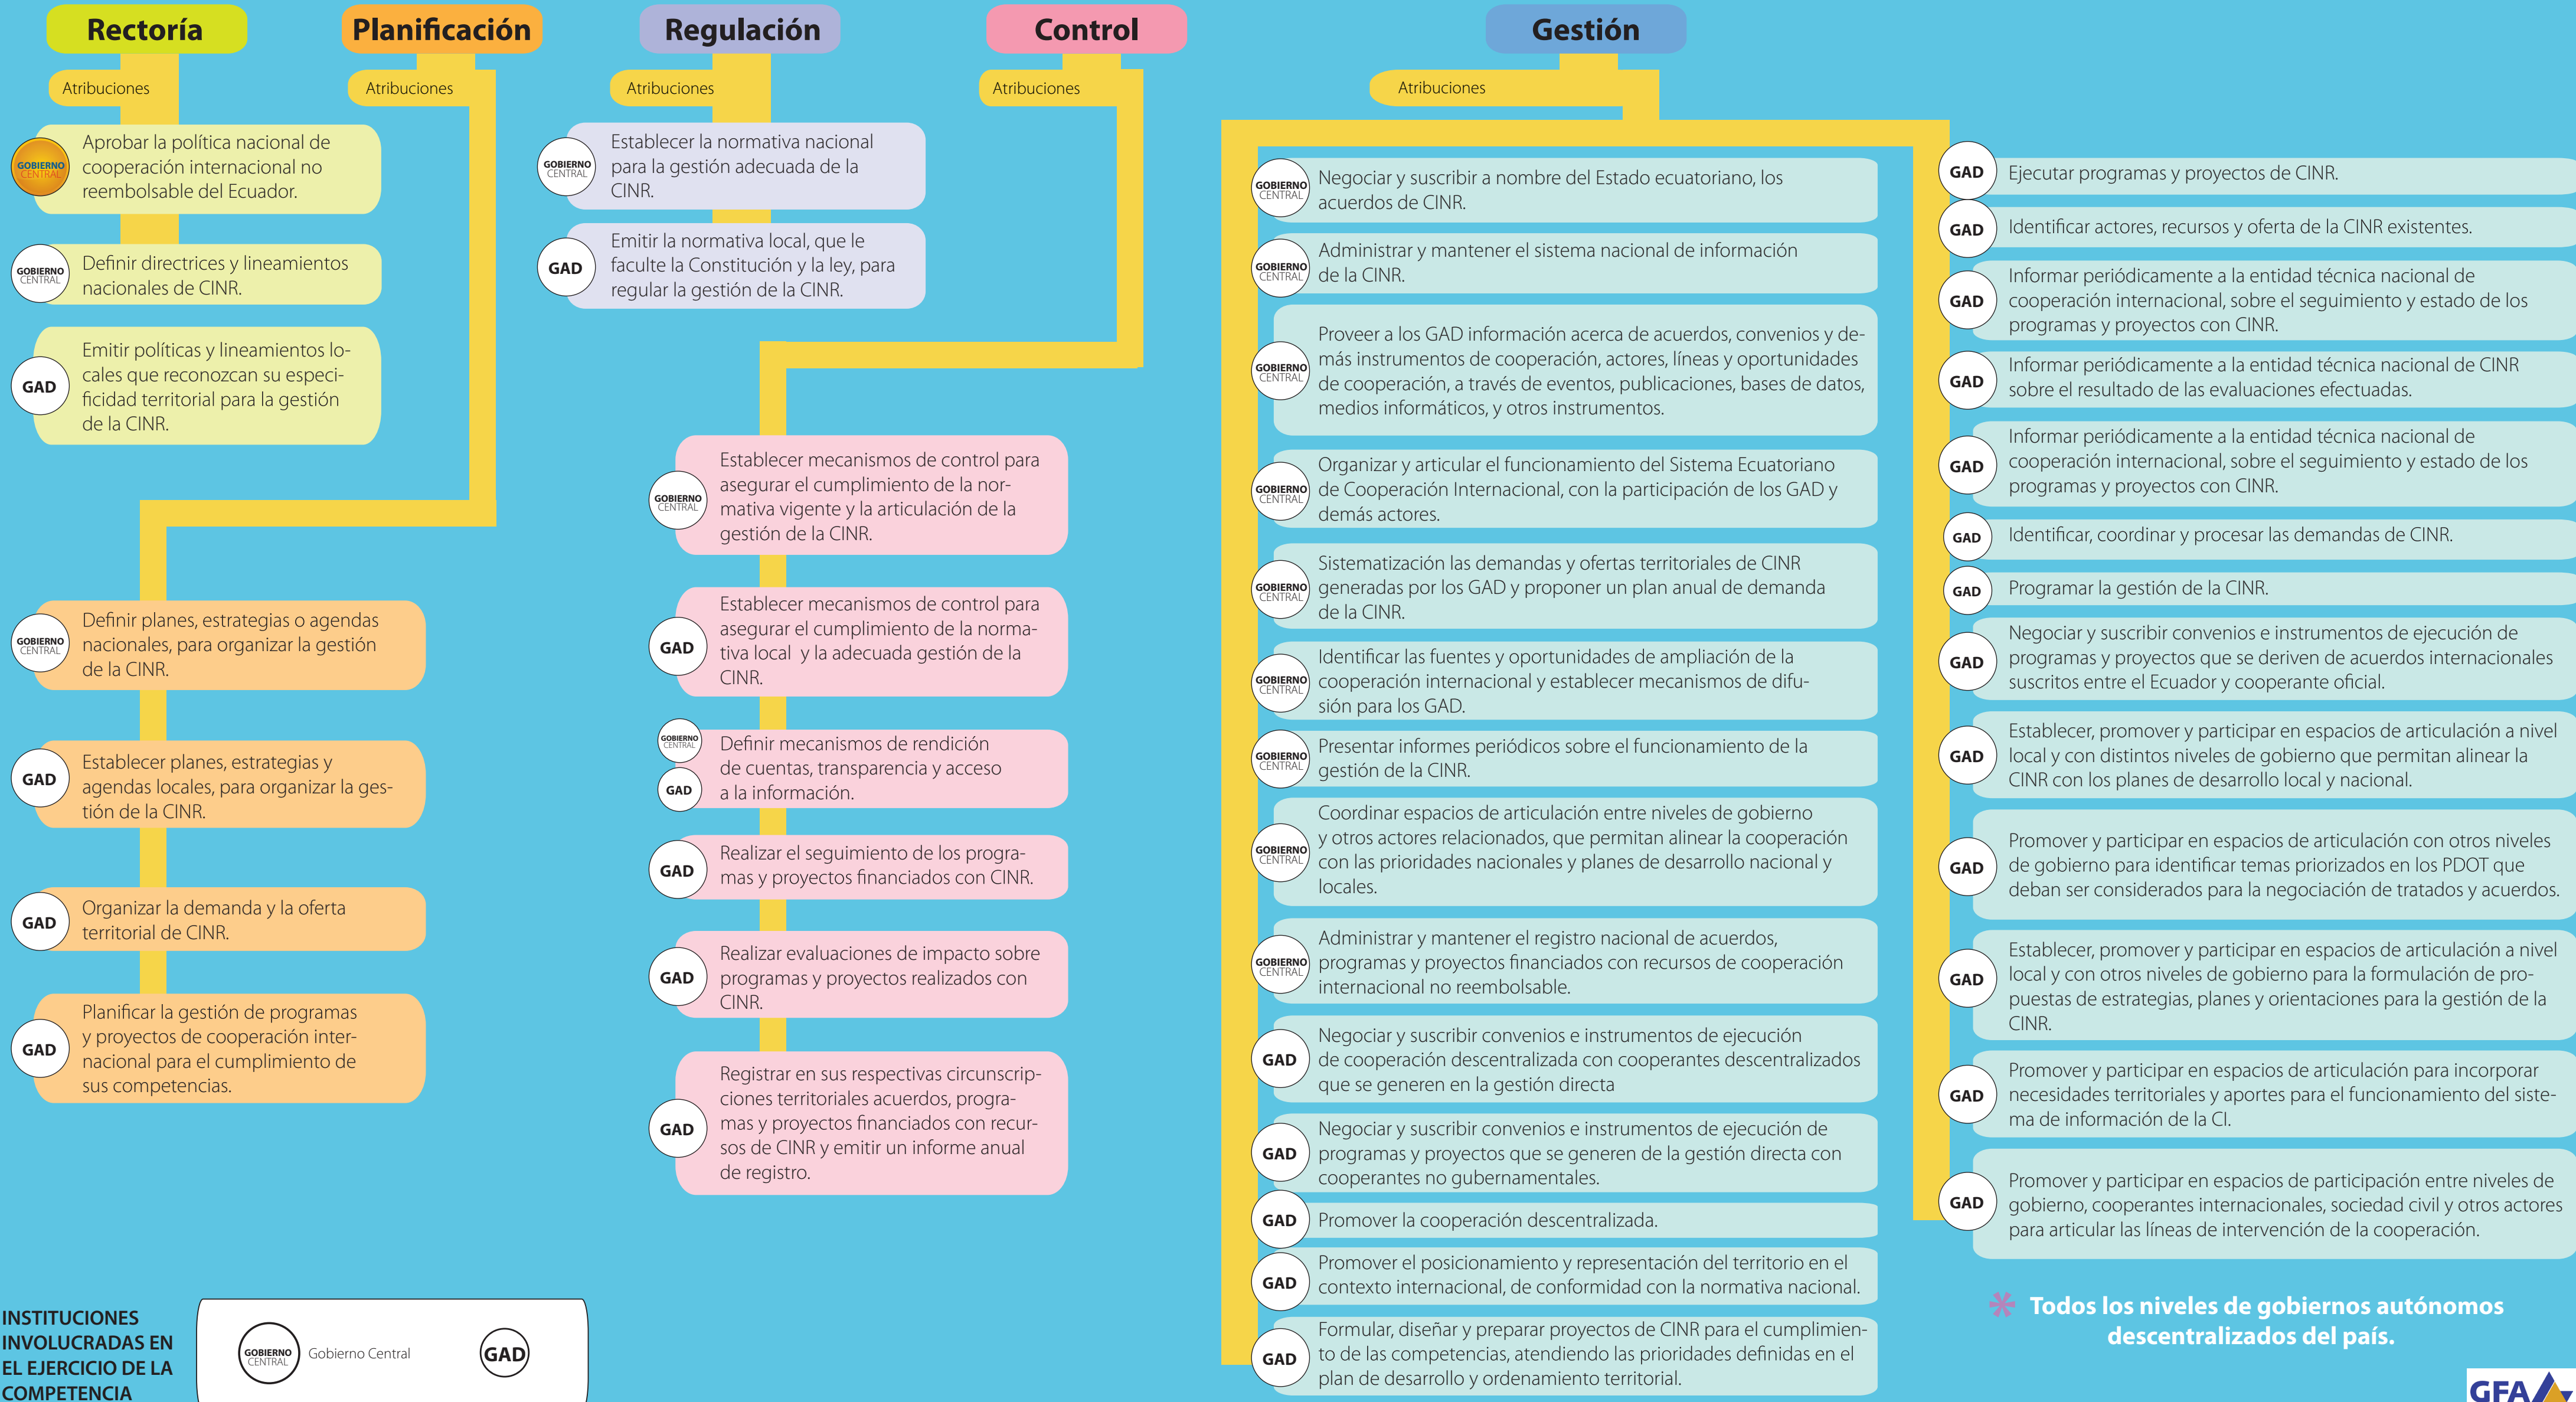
Rectoría

Atribuciones

GOBIERNO CENTRAL Aprobar la política nacional de cooperación internacional no reembolsable del Ecuador.

GOBIERNO CENTRAL Definir directrices y lineamientos nacionales de CINR.

GAD Emitir políticas y lineamientos locales que reconozcan su especificidad territorial para la gestión de la CINR.

Planificación

Atribuciones

GOBIERNO CENTRAL Definir planes, estrategias o agendas nacionales, para organizar la gestión de la CINR.

GAD Establecer planes, estrategias y agendas locales, para organizar la gestión de la CINR.

GAD Organizar la demanda y la oferta territorial de CINR.

GAD Planificar la gestión de programas y proyectos de cooperación internacional para el cumplimiento de sus competencias.

Regulación

Atribuciones

GOBIERNO CENTRAL Establecer la normativa nacional para la gestión adecuada de la CINR.

GAD Emitir la normativa local, que le faculte la Constitución y la ley, para regular la gestión de la CINR.

Control

Atribuciones

GOBIERNO CENTRAL Establecer mecanismos de control para asegurar el cumplimiento de la normativa vigente y la articulación de la gestión de la CINR.

GAD Establecer mecanismos de control para asegurar el cumplimiento de la normativa local y la adecuada gestión de la CINR.

GOBIERNO CENTRAL GAD Definir mecanismos de rendición de cuentas, transparencia y acceso a la información.

GAD Realizar el seguimiento de los programas y proyectos financiados con CINR.

GAD Realizar evaluaciones de impacto sobre programas y proyectos realizados con CINR.

GAD Registrar en sus respectivas circunscripciones territoriales acuerdos, programas y proyectos financiados con recursos de CINR y emitir un informe anual de registro.

Gestión

Atribuciones

GOBIERNO CENTRAL Negociar y suscribir a nombre del Estado ecuatoriano, los acuerdos de CINR.

GOBIERNO CENTRAL Administrar y mantener el sistema nacional de información de la CINR.

GOBIERNO CENTRAL Proveer a los GAD información acerca de acuerdos, convenios y demás instrumentos de cooperación, actores, líneas y oportunidades de cooperación, a través de eventos, publicaciones, bases de datos, medios informáticos, y otros instrumentos.

GOBIERNO CENTRAL Organizar y articular el funcionamiento del Sistema Ecuatoriano de Cooperación Internacional, con la participación de los GAD y demás actores.

GOBIERNO CENTRAL Sistematización las demandas y ofertas territoriales de CINR generadas por los GAD y proponer un plan anual de demanda de la CINR.

GOBIERNO CENTRAL Identificar las fuentes y oportunidades de ampliación de la cooperación internacional y establecer mecanismos de difusión para los GAD.

GOBIERNO CENTRAL Presentar informes periódicos sobre el funcionamiento de la gestión de la CINR.

GOBIERNO CENTRAL Coordinar espacios de articulación entre niveles de gobierno y otros actores relacionados, que permitan alinear la cooperación con las prioridades nacionales y planes de desarrollo nacional y locales.

GOBIERNO CENTRAL Administrar y mantener el registro nacional de acuerdos, programas y proyectos financiados con recursos de cooperación internacional no reembolsable.

GAD Negociar y suscribir convenios e instrumentos de ejecución de cooperación descentralizada con cooperantes descentralizados que se generen en la gestión directa

GAD Negociar y suscribir convenios e instrumentos de ejecución de programas y proyectos que se generen de la gestión directa con cooperantes no gubernamentales.

GAD Promover la cooperación descentralizada.

GAD Promover el posicionamiento y representación del territorio en el contexto internacional, de conformidad con la normativa nacional.

GAD Formular, diseñar y preparar proyectos de CINR para el cumplimiento de las competencias, atendiendo las prioridades definidas en el plan de desarrollo y ordenamiento territorial.

GAD Ejecutar programas y proyectos de CINR.

GAD Identificar actores, recursos y oferta de la CINR existentes.

GAD Informar periódicamente a la entidad técnica nacional de cooperación internacional, sobre el seguimiento y estado de los programas y proyectos con CINR.

GAD Informar periódicamente a la entidad técnica nacional de CINR sobre el resultado de las evaluaciones efectuadas.

GAD Informar periódicamente a la entidad técnica nacional de cooperación internacional, sobre el seguimiento y estado de los programas y proyectos con CINR.

GAD Identificar, coordinar y procesar las demandas de CINR.

GAD Programar la gestión de la CINR.

GAD Negociar y suscribir convenios e instrumentos de ejecución de programas y proyectos que se deriven de acuerdos internacionales suscritos entre el Ecuador y cooperante oficial.

GAD Establecer, promover y participar en espacios de articulación a nivel local y con distintos niveles de gobierno que permitan alinear la CINR con los planes de desarrollo local y nacional.

GAD Promover y participar en espacios de articulación con otros niveles de gobierno para identificar temas priorizados en los PDOT que deban ser considerados para la negociación de tratados y acuerdos.

GAD Establecer, promover y participar en espacios de articulación a nivel local y con otros niveles de gobierno para la formulación de propuestas de estrategias, planes y orientaciones para la gestión de la CINR.

GAD Promover y participar en espacios de articulación para incorporar necesidades territoriales y aportes para el funcionamiento del sistema de información de la CI.

GAD Promover y participar en espacios de participación entre niveles de gobierno, cooperantes internacionales, sociedad civil y otros actores para articular las líneas de intervención de la cooperación.

* Todos los niveles de gobiernos autónomos descentralizados del país.

INSTITUCIONES INVOLUCRADAS EN EL EJERCICIO DE LA COMPETENCIA

GOBIERNO CENTRAL Gobierno Central

GAD

GFA